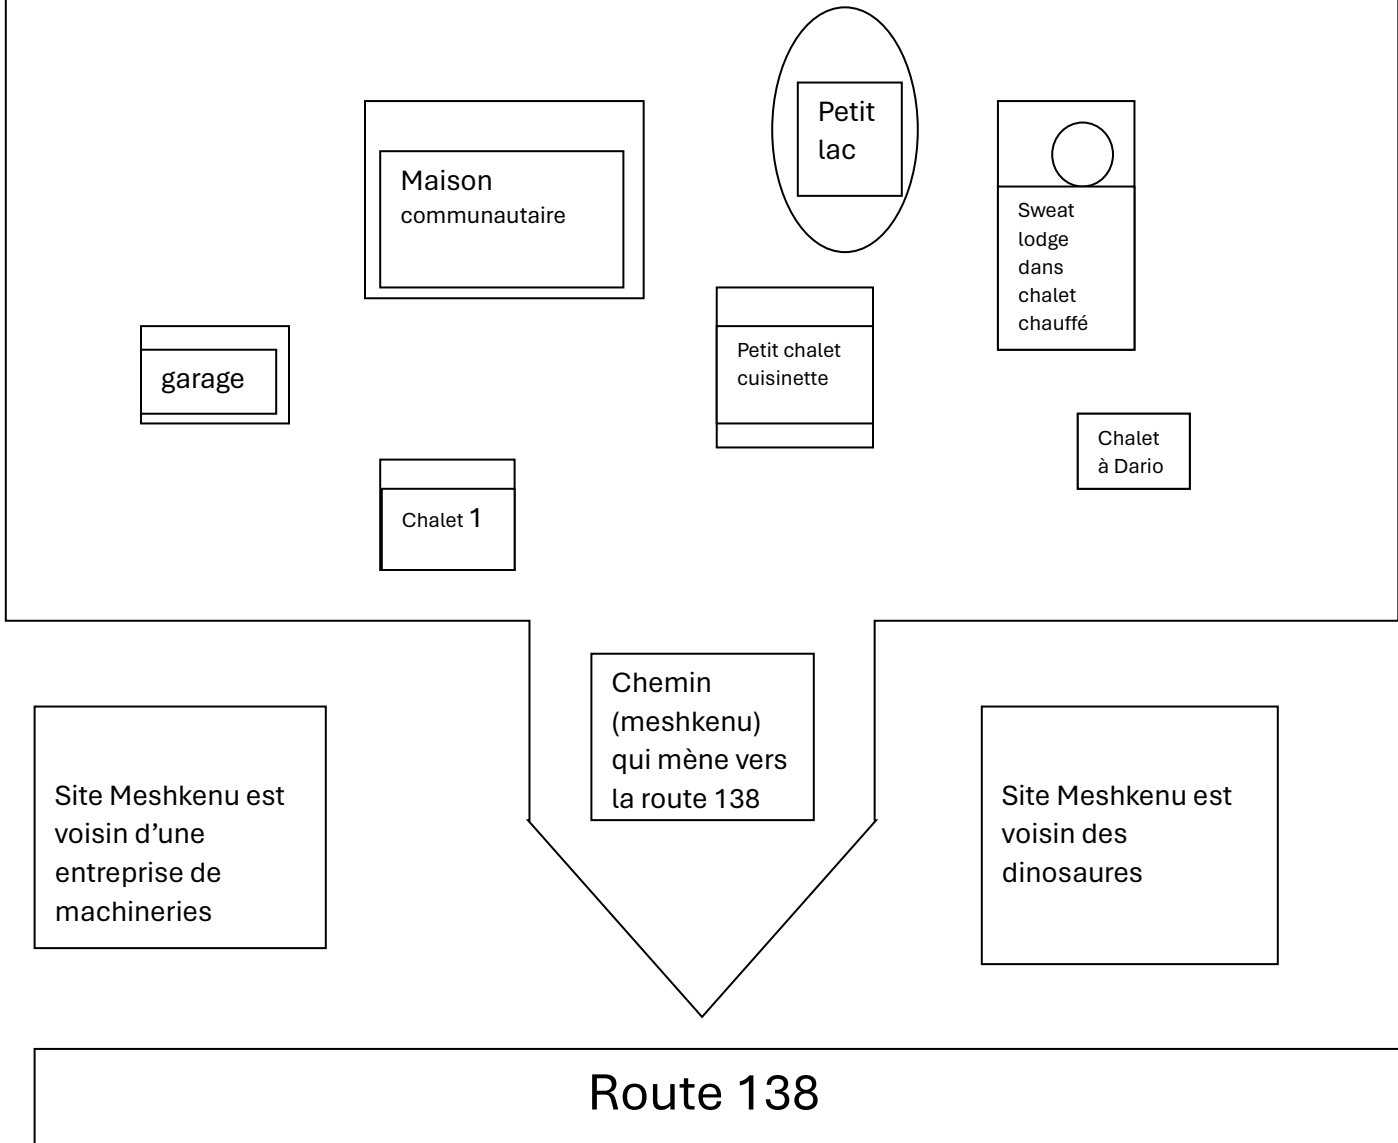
Maison communautaire

Petit lac

Sweat lodge dans chalet chauffé

garage

Petit chalet cuisinette

Chalet à Dario

Chalet 1

Chemin (meshkenu) qui mène vers la route 138

Site Meshkenu est voisin d'une entreprise de machineries

Site Meshkenu est voisin des dinosaures

Route 138